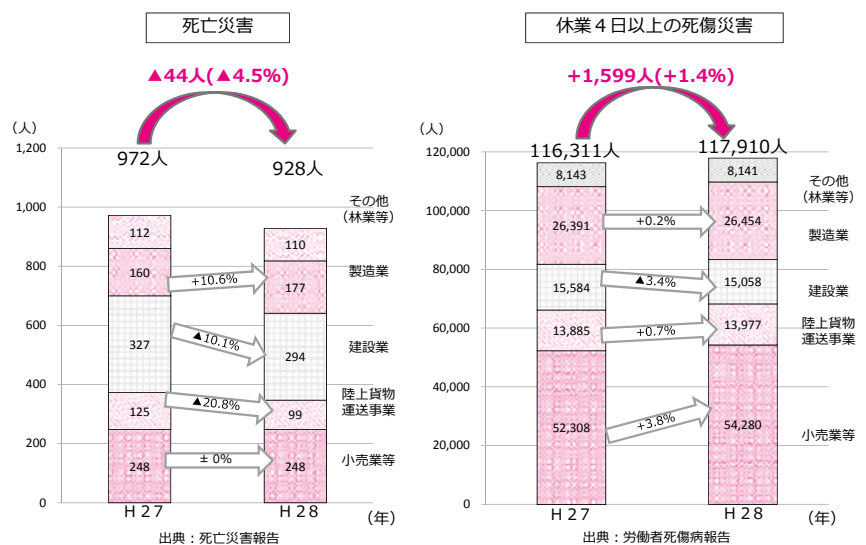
死亡災害

▲44人(▲4.5%)

(人)
1,200
1,000
800
600
400
200
0

972人
928人

112
160
327
125
248

110
177
294
99
248

+10.6%
▲10.1%
▲20.8%
± 0%

その他
(林業等)
製造業
建設業
陸上貨物
運送事業
小売業等

H27
H28
(年)

出典：死亡災害報告

休業4日以上の死傷災害

+1,599人(+1.4%)

(人)
120,000
100,000
80,000
60,000
40,000
20,000
0

116,311人
117,910人

8,143
26,391
15,584
13,885
52,308

8,141
26,454
15,058
13,977
54,280

+0.2%
▲3.4%
+0.7%
+3.8%

その他
(林業等)
製造業
建設業
陸上貨物
運送事業
小売業等

H27
H28
(年)

出典：労働者死傷病報告